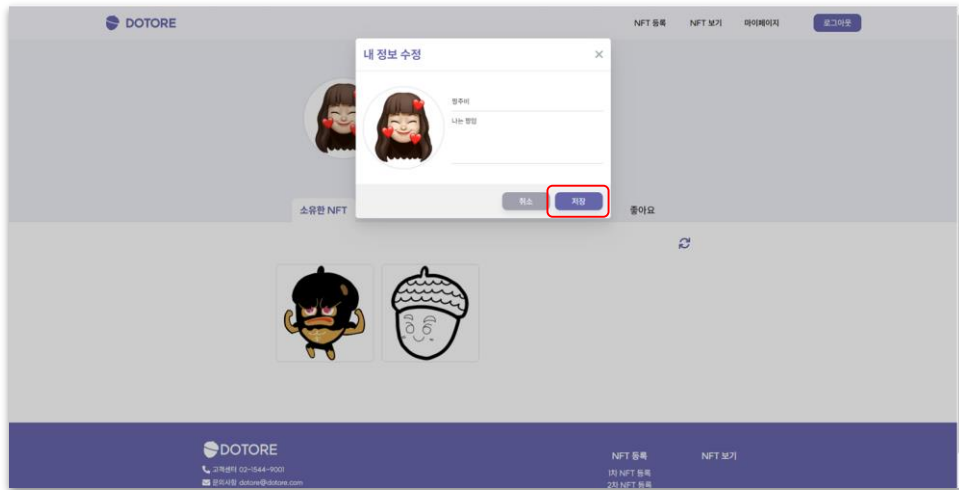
DOTORE

NFT 등록 NFT 보기 마이페이지 로그아웃

내 정보 수정 ×

정주비

나는 짱임

취소 저장

소유한 NFT 좋아요

DOTORE

고객센터 02-1544-9001

문의사항 dotore@dotore.com

NFT 등록
1차 NFT 등록
2차 NFT 등록

NFT 보기